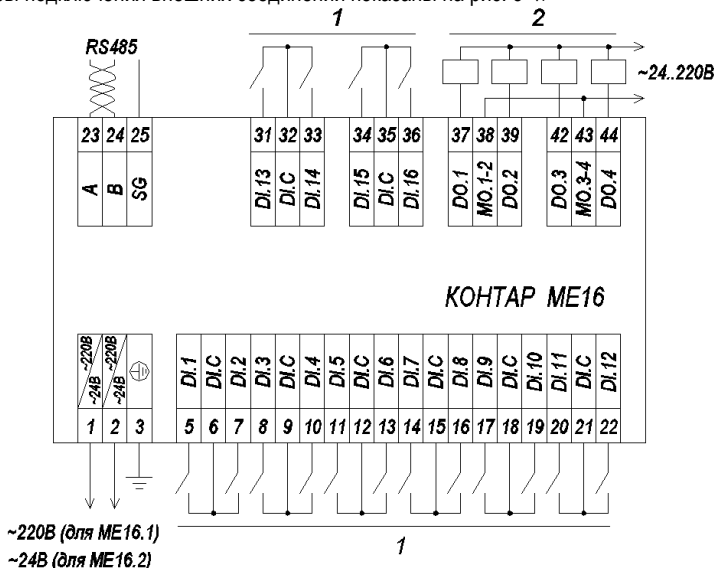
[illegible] подключения внешних соединений показаны на рис. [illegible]

1

2

RS485

~24..220В

| 23 | 24 | 25 |
|---|---|---|
| A | B | SG |

| 31 | 32 | 33 |
|---|---|---|
| DI.13 | DI.C | DI.14 |

| 34 | 35 | 36 |
|---|---|---|
| DI.15 | DI.C | DI.16 |

| 37 | 38 | 39 |
|---|---|---|
| DO.1 | MO.1-2 | DO.2 |

| 42 | 43 | 44 |
|---|---|---|
| DO.3 | MO.3-4 | DO.4 |

КОНТАР МЕ16

| ~220В / ~24В | ~220В / ~24В | ⏚ | DI.1 | DI.C | DI.2 | DI.3 | DI.C | DI.4 | DI.5 | DI.C | DI.6 | DI.7 | DI.C | DI.8 | DI.9 | DI.C | DI.10 | DI.11 | DI.C | DI.12 |
|---|---|---|---|---|---|---|---|---|---|---|---|---|---|---|---|---|---|---|---|---|
| 1 | 2 | 3 | 5 | 6 | 7 | 8 | 9 | 10 | 11 | 12 | 13 | 14 | 15 | 16 | 17 | 18 | 19 | 20 | 21 | 22 |

~220В (для МЕ16.1)
~24В (для МЕ16.2)

1